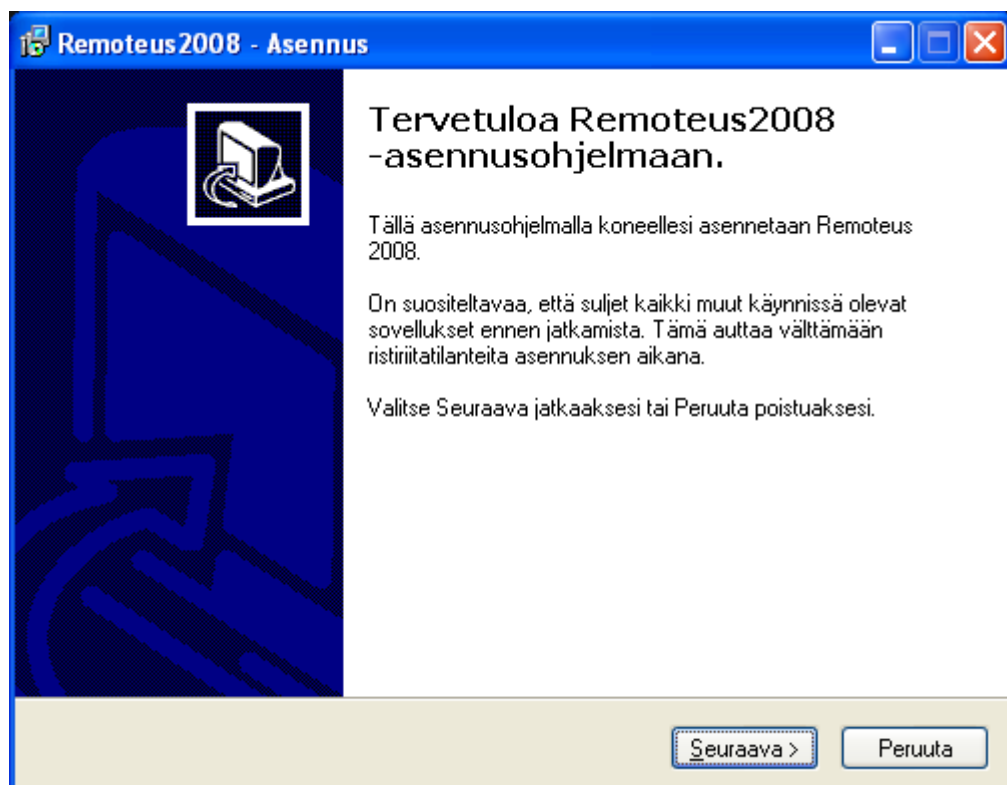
Remoteus2008 - Asennus

Tervetuloa Remoteus2008 -asennusohjelmaan.

Tällä asennusohjelmalla koneellesi asennetaan Remoteus 2008.

On suositeltavaa, että suljet kaikki muut käynnissä olevat sovellukset ennen jatkamista. Tämä auttaa välttämään ristiriitatilanteita asennuksen aikana.

Valitse Seuraava jatkaaksesi tai Peruuta poistuaksesi.

Seuraava >

Peruuta